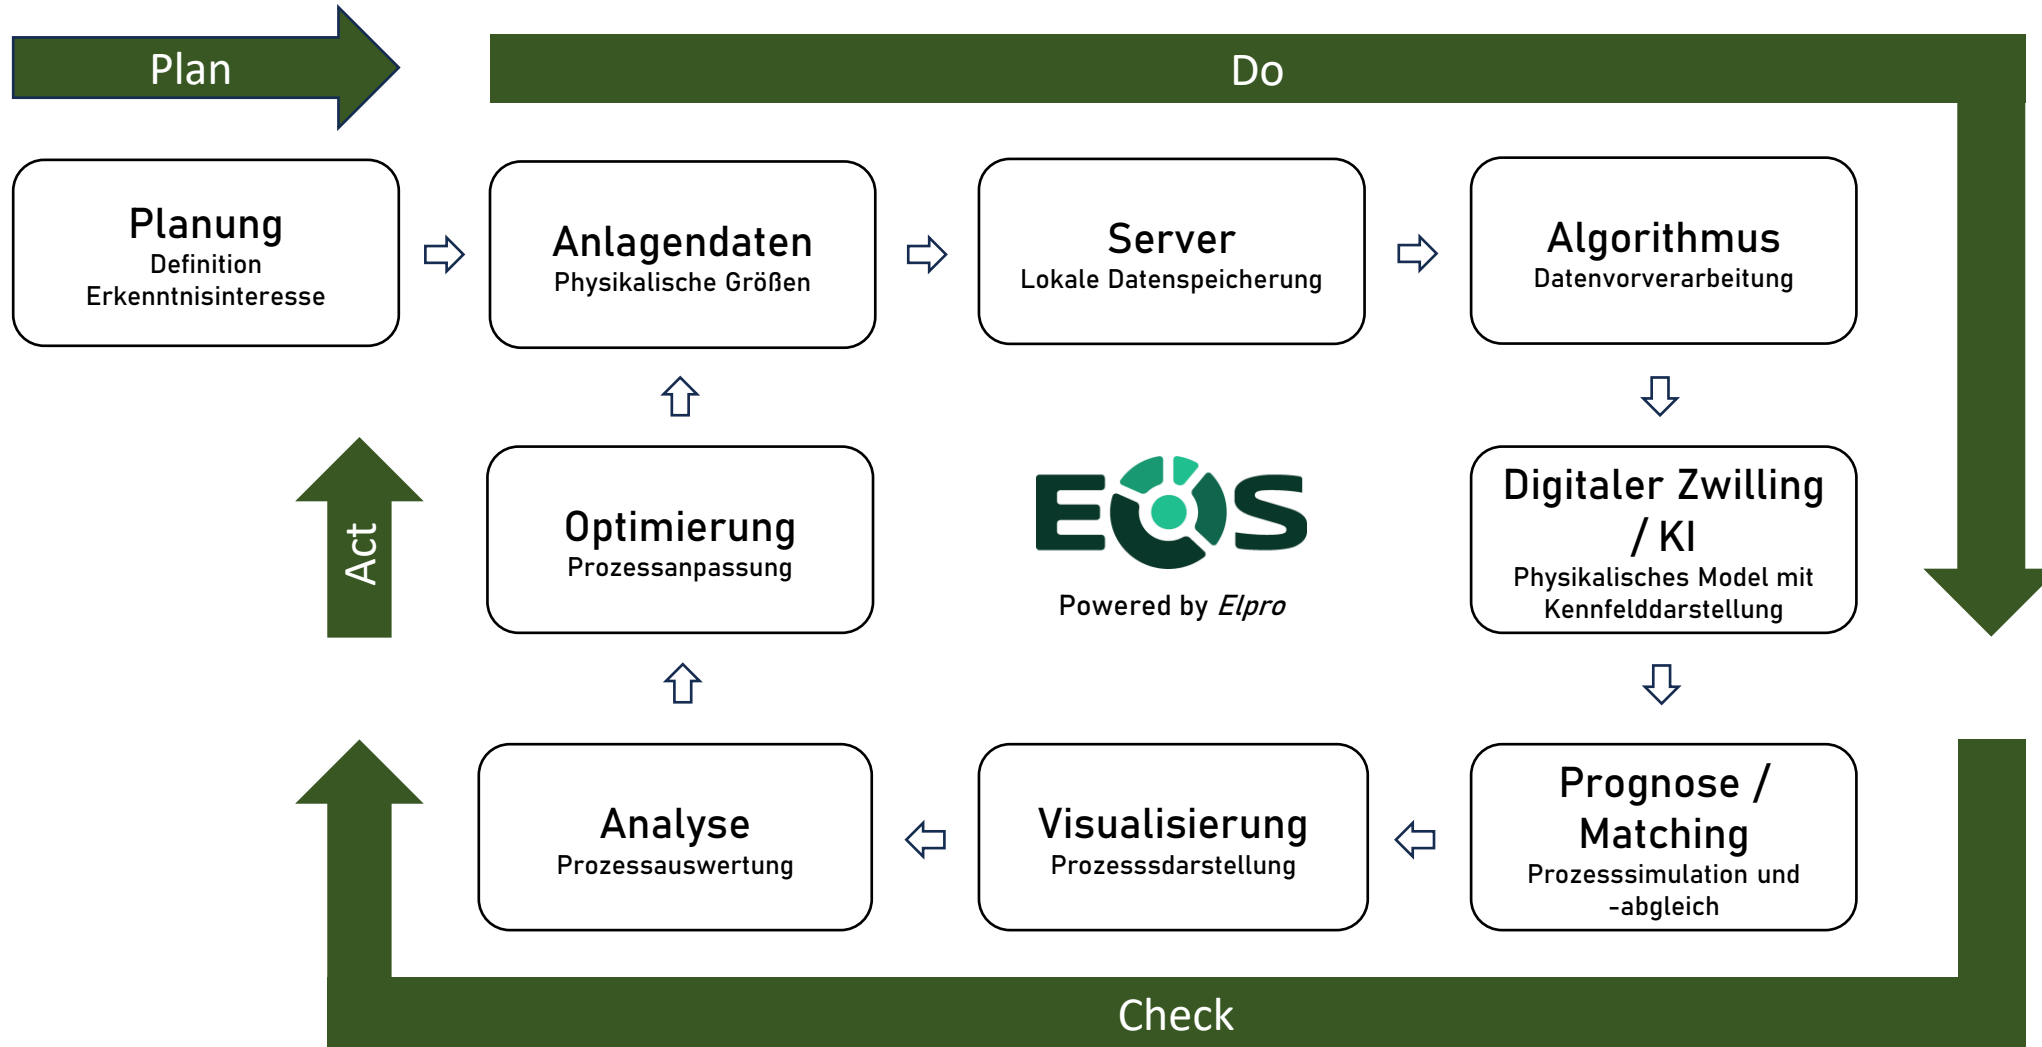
Plan

Do

Planung
Definition
Erkenntnisinteresse

Anlagendaten
Physikalische Größen

Server
Lokale Datenspeicherung

Algorithmus
Datenvorverarbeitung

Act

Optimierung
Prozessanpassung

EOS
Powered by Elpro

Digitaler Zwilling / KI
Physikalisches Model mit Kennfelddarstellung

Analyse
Prozessauswertung

Visualisierung
Prozesssdarstellung

Prognose / Matching
Prozesssimulation und -abgleich

Check